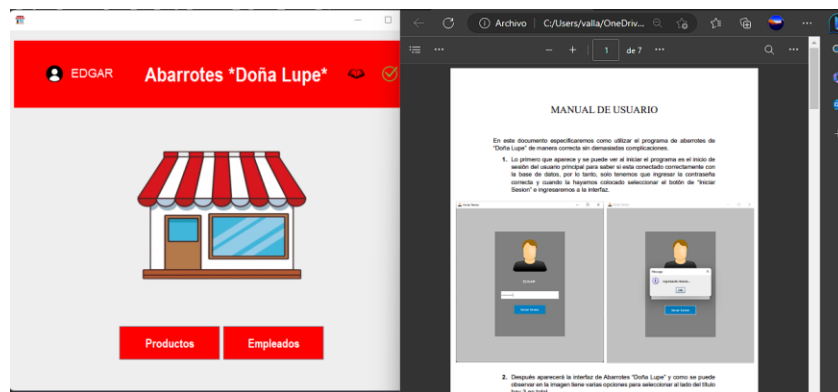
EDGAR
Abarrotes *Doña Lupe*

Productos
Empleados

Archivo | C:/Users/valla/OneDriv...

1 de 7

MANUAL DE USUARIO

En este documento especificaremos como utilizar el programa de abarrotes de "Doña Lupe" de manera correcta sin demasiadas complicaciones.

1. Lo primero que aparece y se puede ver al iniciar el programa es el inicio de sesión del usuario principal para saber si esta conectado correctamente con la base de datos, por lo tanto, solo tenemos que ingresar la contraseña correcta y cuando la hayamos colocado seleccionar el botón de "Iniciar Sesion" e ingresaremos a la interfaz.

2. Después aparecerá la interfaz de Abarrotes "Doña Lupe" y como se puede observar en la imagen tiene varias opciones para seleccionar al lado del titulo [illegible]